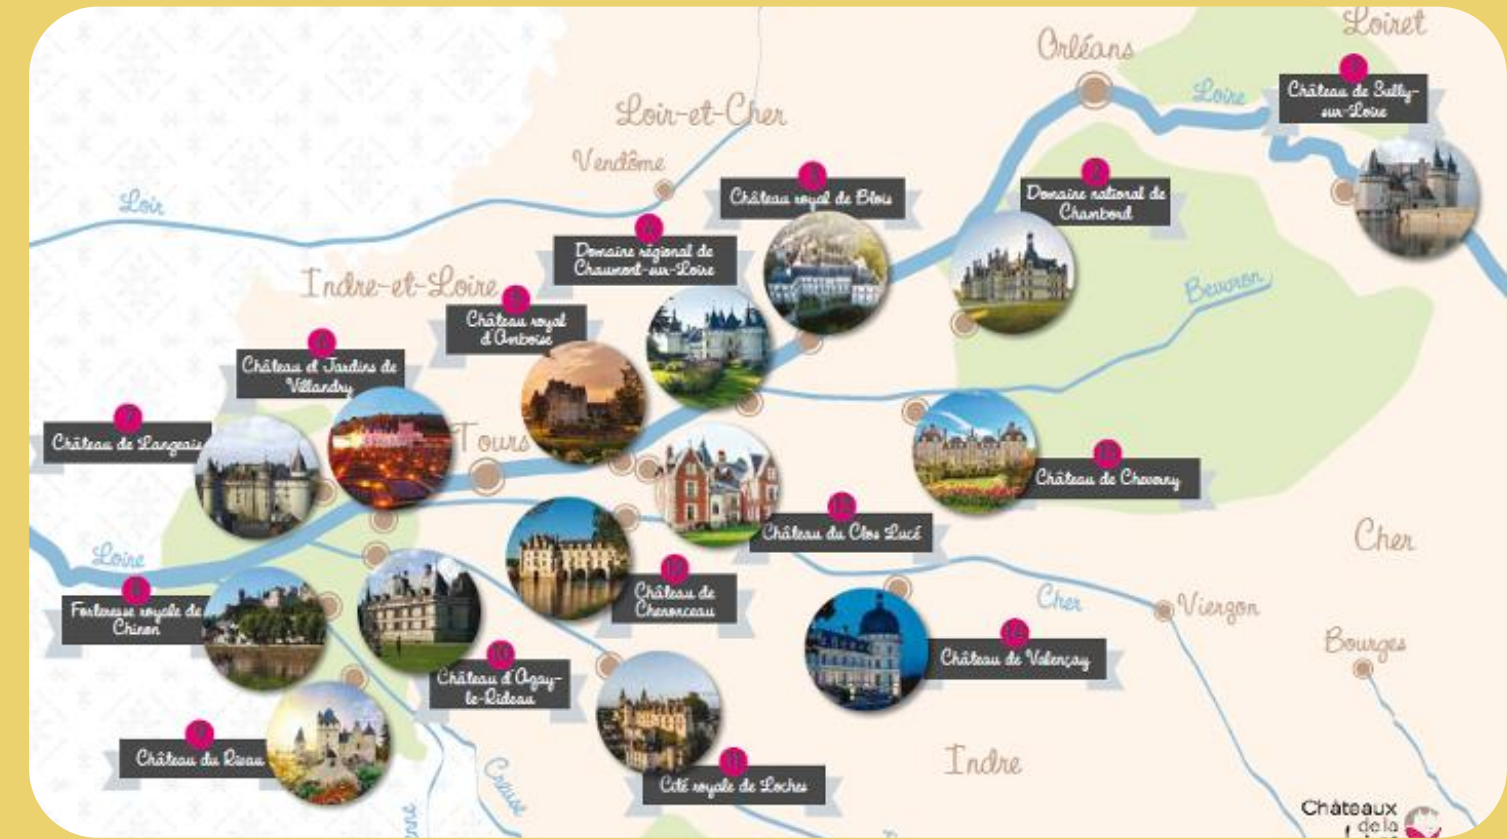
Loiret

Orléans

Loire

Château de Sully-sur-Loire

Loir-et-Cher

Vendôme

Loir

Château royal de Blois

Domaine national de Chambord

Domaine régional de Chaumont-sur-Loire

Indre-et-Loire

Beuvron

Château royal d'Amboise

Château et Jardins de Villandry

Château de Langeais

Tours

Château de Cheverny

Château du Clos Lucé

Cher

Loire

Forteresse royale de Chinon

Château de Chenonceau

Cher

Vierzon

Château de Valençay

Château d'Azay-le-Rideau

Bourges

Château du Rivau

Cité royale de Loches

Indre

Creuse

Châteaux de la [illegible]